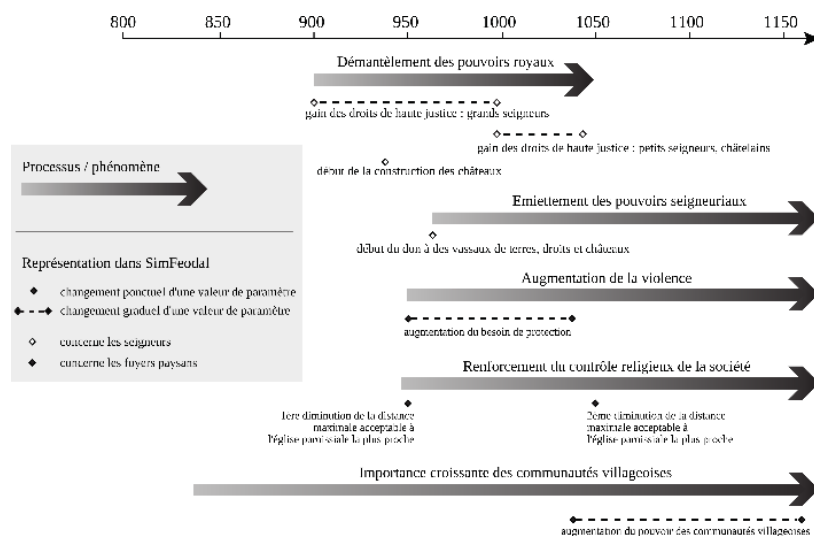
800 850 900 950 1000 1050 1100 1150

Démantèlement des pouvoirs royaux

gain des droits de haute justice : grands seigneurs

gain des droits de haute justice : petits seigneurs, châtelains

début de la construction des châteaux

Processus / phénomène

Représentation dans SimFeodal

changement ponctuel d'une valeur de paramètre

changement graduel d'une valeur de paramètre

concerne les seigneurs

concerne les foyers paysans

Emiettement des pouvoirs seigneuriaux

début du don à des vassaux de terres, droits et châteaux

Augmentation de la violence

augmentation du besoin de protection

Renforcement du contrôle religieux de la société

1ere diminution de la distance maximale acceptable à l'église paroissiale la plus proche

2ème diminution de la distance maximale acceptable à l'église paroissiale la plus proche

Importance croissante des communautés villageoises

augmentation du pouvoir des communautés villageoises